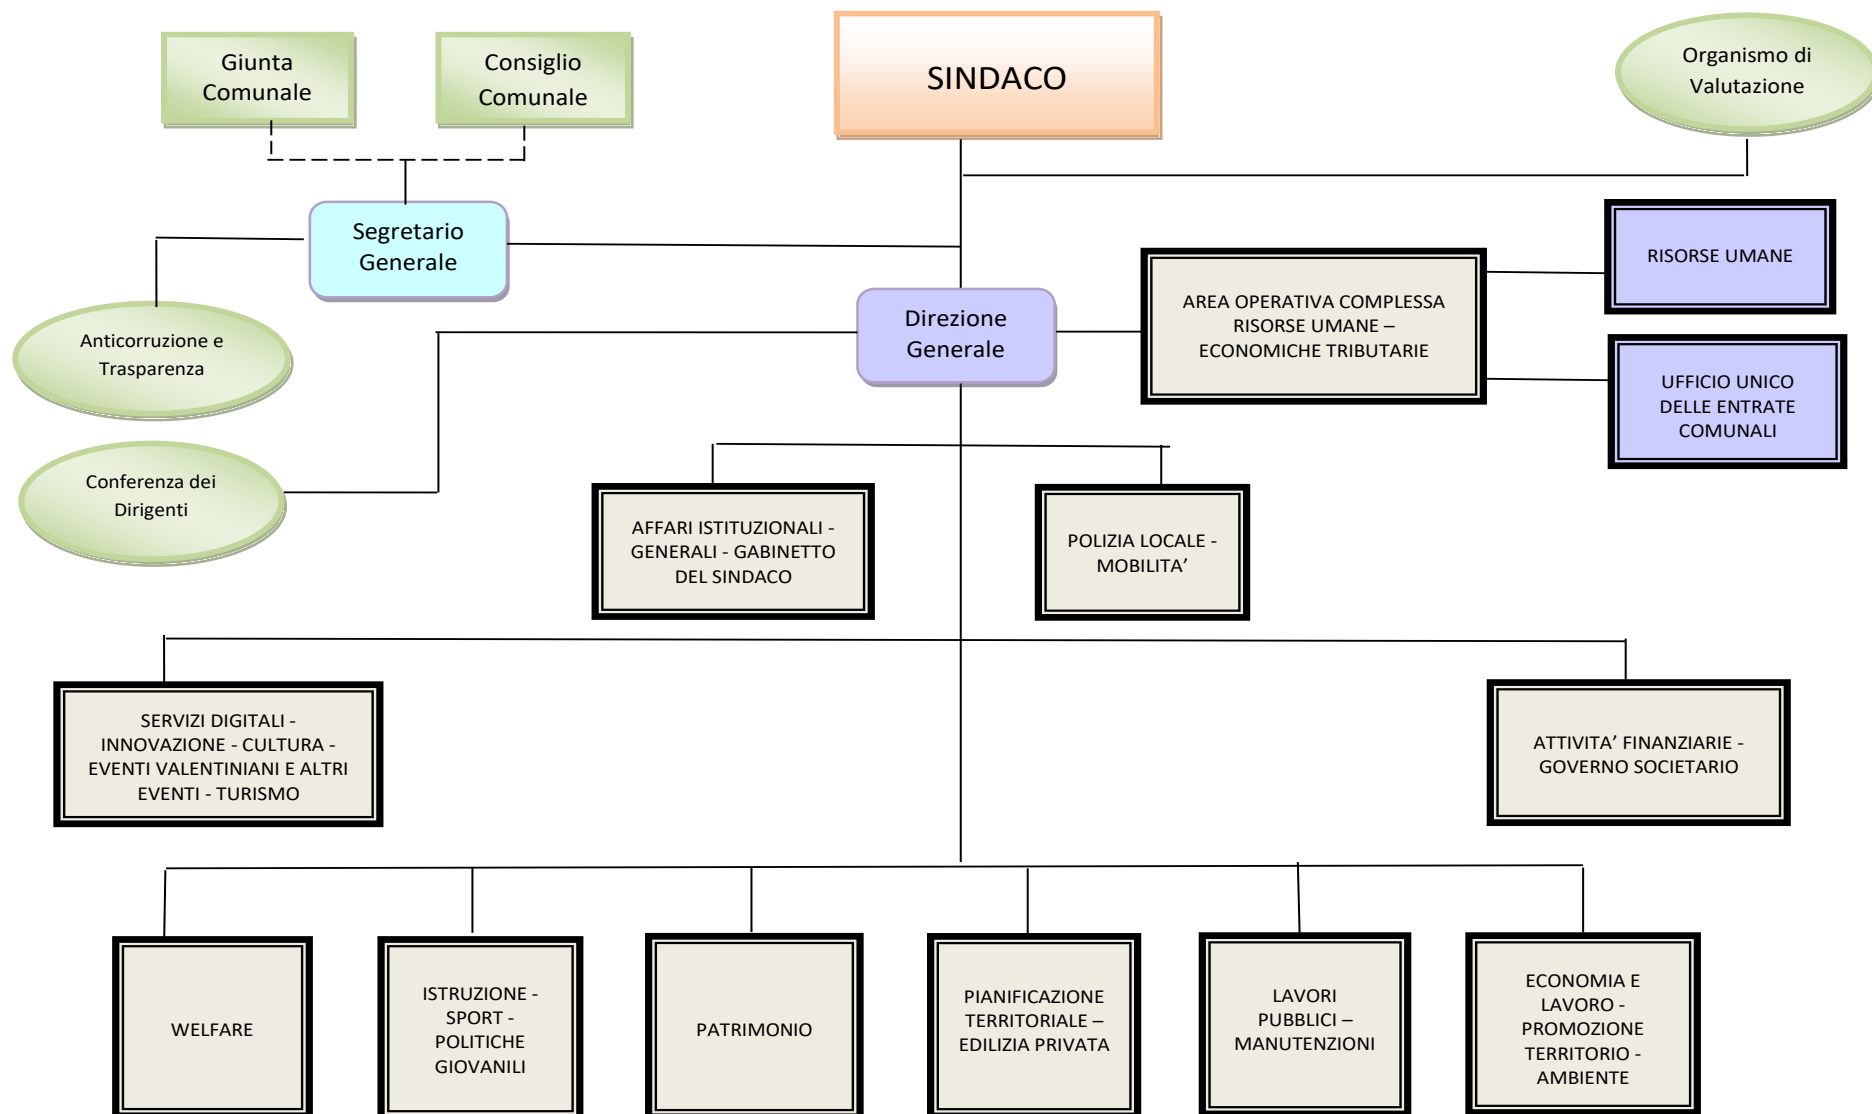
Giunta Comunale

Consiglio Comunale

SINDACO

Organismo di Valutazione

Segretario Generale

RISORSE UMANE

AREA OPERATIVA COMPLESSA RISORSE UMANE – ECONOMICHE TRIBUTARIE

Direzione Generale

Anticorruzione e Trasparenza

UFFICIO UNICO DELLE ENTRATE COMUNALI

Conferenza dei Dirigenti

AFFARI ISTITUZIONALI - GENERALI - GABINETTO DEL SINDACO

POLIZIA LOCALE - MOBILITA’

SERVIZI DIGITALI - INNOVAZIONE - CULTURA - EVENTI VALENTINIANI E ALTRI EVENTI - TURISMO

ATTIVITA’ FINANZIARIE - GOVERNO SOCIETARIO

WELFARE

ISTRUZIONE - SPORT - POLITICHE GIOVANILI

PATRIMONIO

PIANIFICAZIONE TERRITORIALE – EDILIZIA PRIVATA

LAVORI PUBBLICI – MANUTENZIONI

ECONOMIA E LAVORO - PROMOZIONE TERRITORIO - AMBIENTE